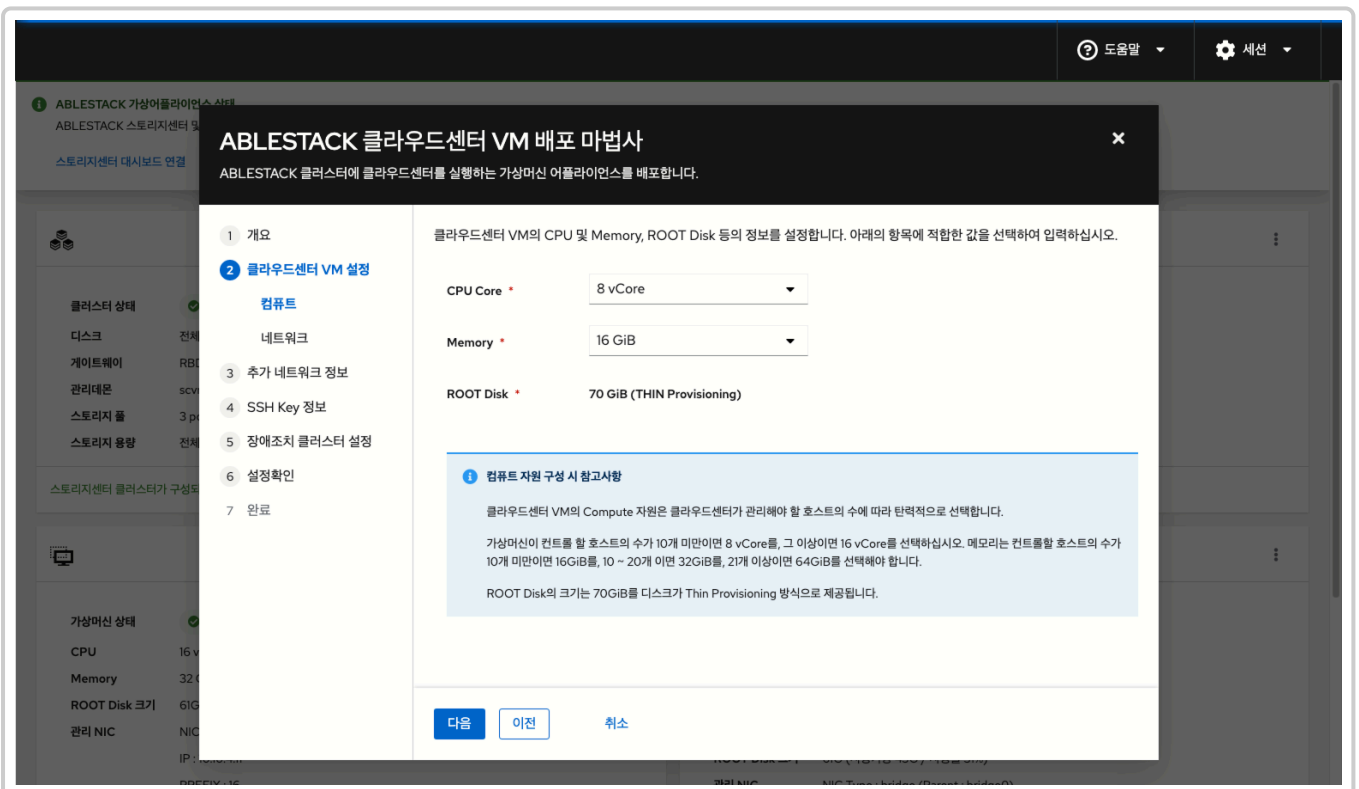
도움말 세션

ABLESTACK 가상어플라이언스 상태
ABLESTACK 스토리지센터 및

스토리지센터 대시보드 연결

클러스터 상태
디스크 전체
게이트웨이 RBD
관리데몬 scv
스토리지 풀 3 p
스토리지 용량 전체

스토리지센터 클러스터가 구성되

가상머신 상태
CPU 16 v
Memory 32 G
ROOT Disk 크기 61G
관리 NIC NIC
IP : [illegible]
PREFIX : 16

ABLESTACK 클라우드센터 VM 배포 마법사
ABLESTACK 클러스터에 클라우드센터를 실행하는 가상머신 어플라이언스를 배포합니다.

1 개요
2 클라우드센터 VM 설정
컴퓨트
네트워크
3 추가 네트워크 정보
4 SSH Key 정보
5 장애조치 클러스터 설정
6 설정확인
7 완료

클라우드센터 VM의 CPU 및 Memory, ROOT Disk 등의 정보를 설정합니다. 아래의 항목에 적합한 값을 선택하여 입력하십시오.

CPU Core * 8 vCore
Memory * 16 GiB
ROOT Disk * 70 GiB (THIN Provisioning)

컴퓨트 자원 구성 시 참고사항

클라우드센터 VM의 Compute 자원은 클라우드센터가 관리해야 할 호스트의 수에 따라 탄력적으로 선택합니다.

가상머신이 컨트롤 할 호스트의 수가 10개 미만이면 8 vCore를, 그 이상이면 16 vCore를 선택하십시오. 메모리는 컨트롤할 호스트의 수가 10개 미만이면 16GiB를, 10 ~ 20개 이면 32GiB를, 21개 이상이면 64GiB를 선택해야 합니다.

ROOT Disk의 크기는 70GiB로 디스크가 Thin Provisioning 방식으로 제공됩니다.

다음 이전 취소

관리 NIC NIC Type : bridge (Parent : bridge0)